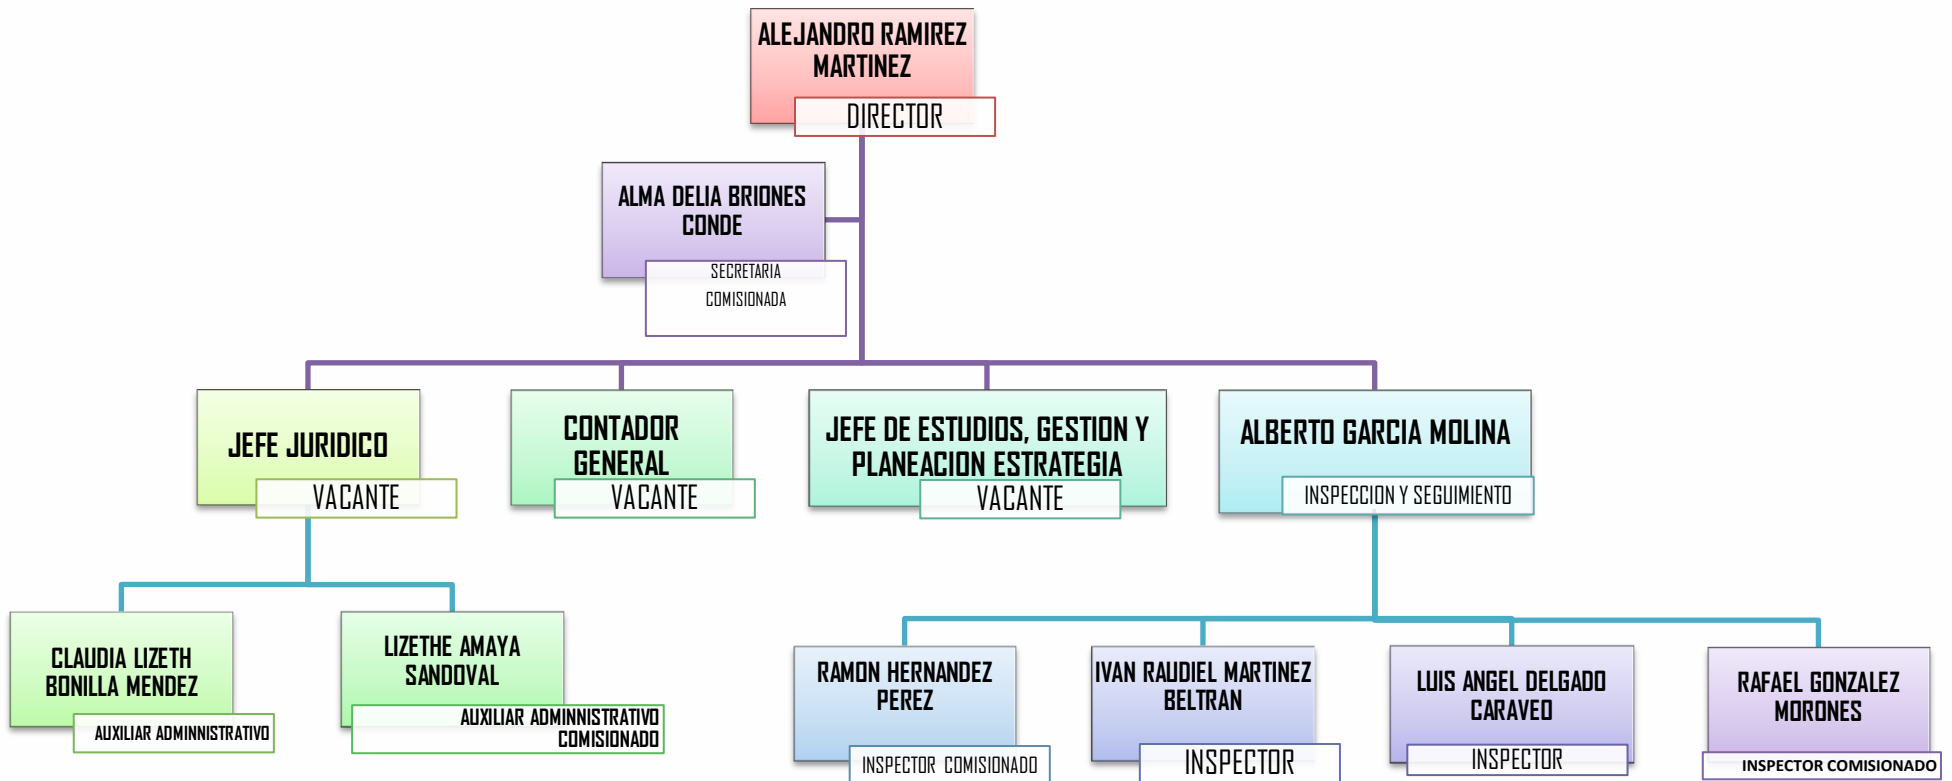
ALEJANDRO RAMIREZ MARTINEZ
DIRECTOR

ALMA DELIA BRIONES CONDE
SECRETARIA COMISIONADA

JEFE JURIDICO
VACANTE

CONTADOR GENERAL
VACANTE

JEFE DE ESTUDIOS, GESTION Y PLANEACION ESTRATEGIA
VACANTE

ALBERTO GARCIA MOLINA
INSPECCION Y SEGUIMIENTO

CLAUDIA LIZETH BONILLA MENDEZ
AUXILIAR ADMINNISTRATIVO

LIZETHE AMAYA SANDOVAL
AUXILIAR ADMINNISTRATIVO COMISIONADO

RAMON HERNANDEZ PEREZ
INSPECTOR COMISIONADO

IVAN RAUDIEL MARTINEZ BELTRAN
INSPECTOR

LUIS ANGEL DELGADO CARAVEO
INSPECTOR

RAFAEL GONZALEZ MORONES
INSPECTOR COMISIONADO